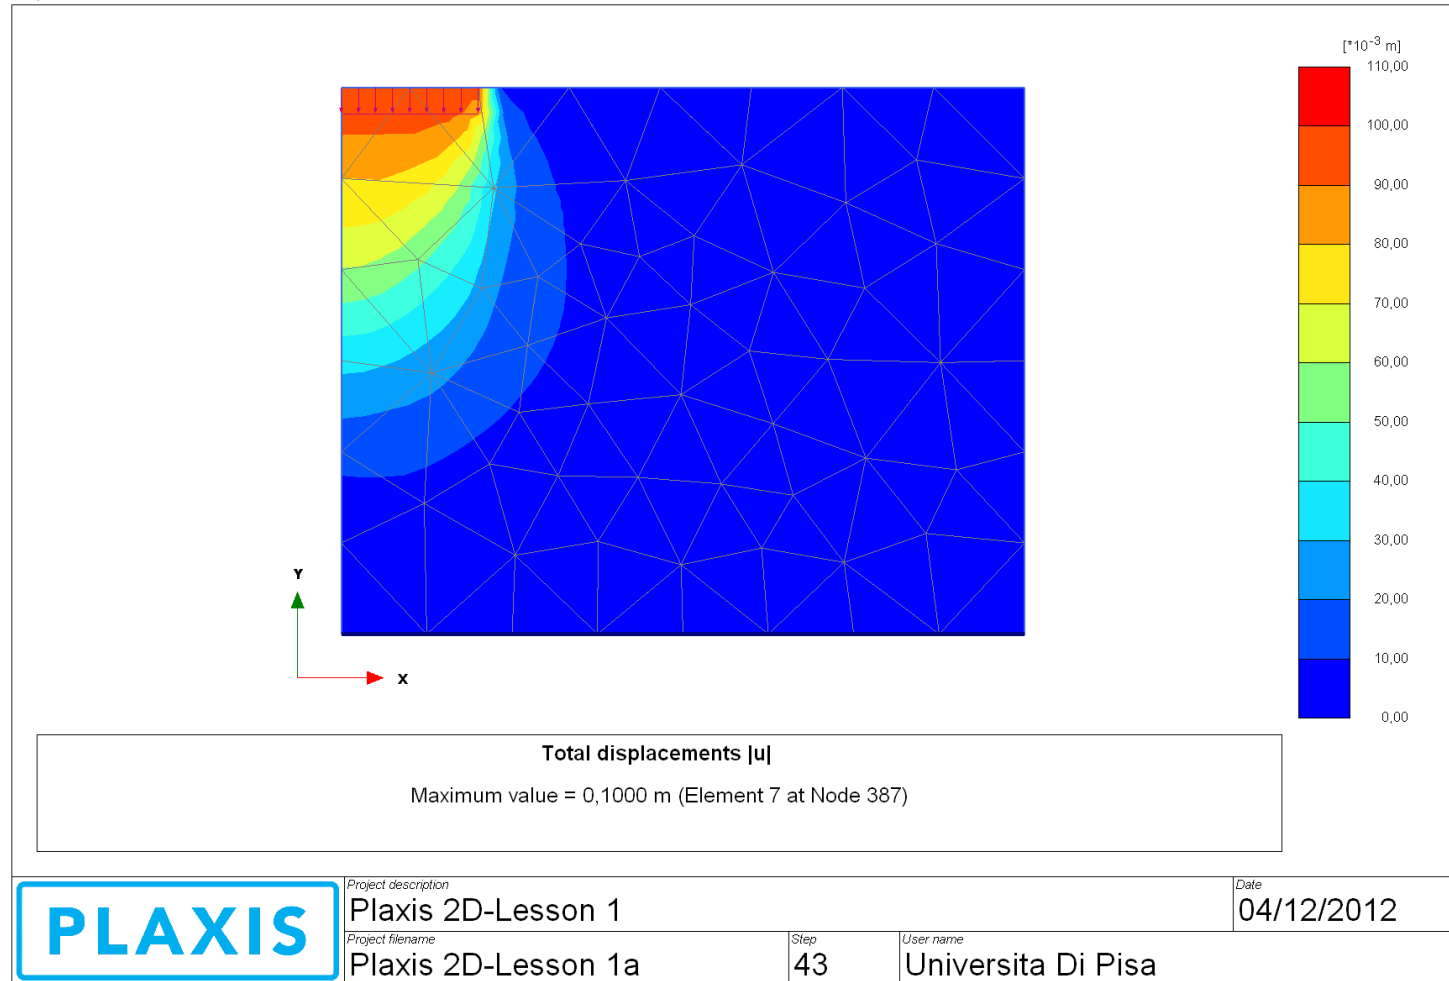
[*10$^{-3}$ m]
110,00
100,00
90,00
80,00
70,00
60,00
50,00
40,00
30,00
20,00
10,00
0,00

Y
X

Total displacements |u|
Maximum value = 0,1000 m (Element 7 at Node 387)

PLAXIS

Project description
Plaxis 2D-Lesson 1

Date
04/12/2012

Project filename
Plaxis 2D-Lesson 1a

Step
43

User name
Universita Di Pisa